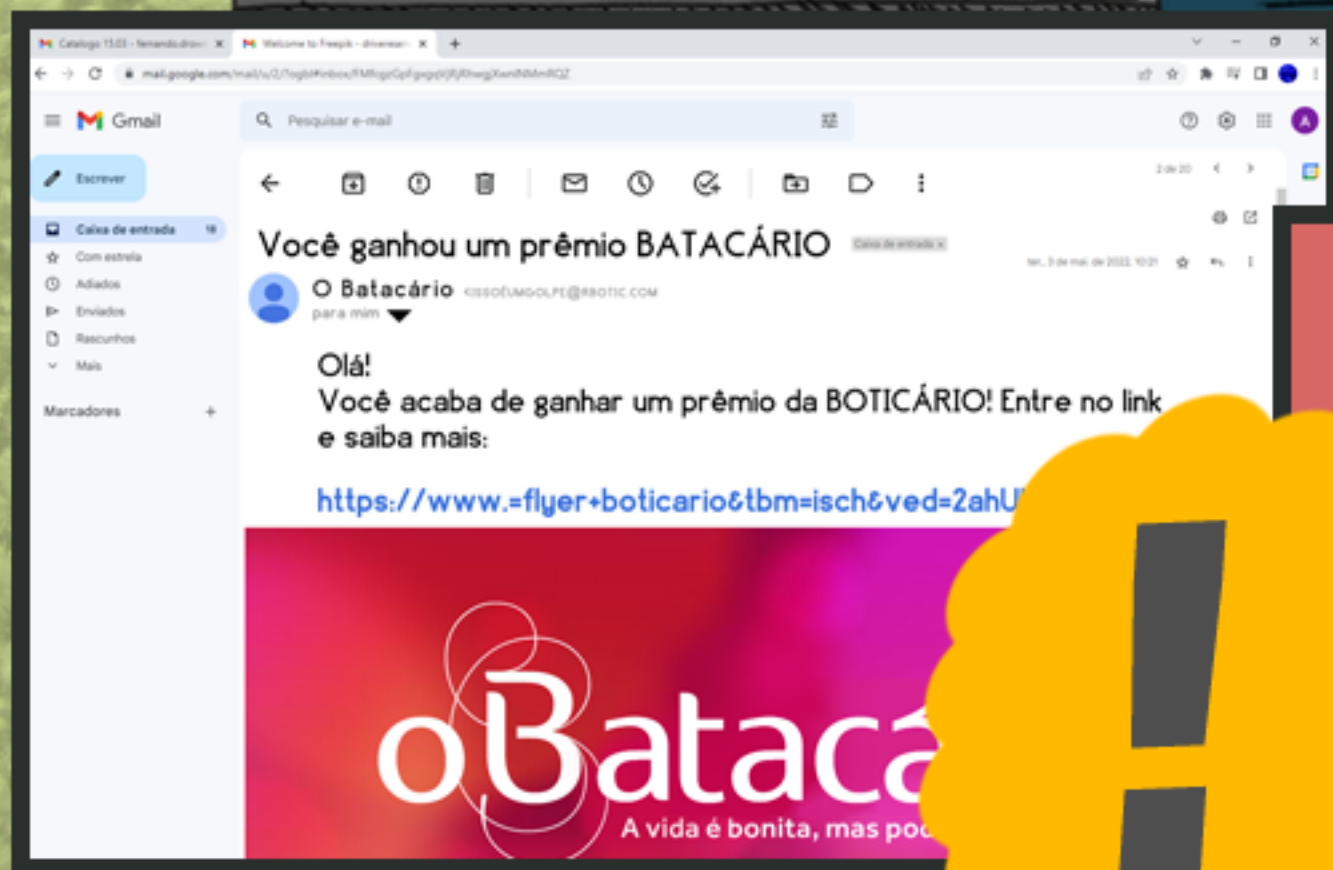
Catalogo 15.03 - fernando.drov ×
Welcome to Freepik - drivereer ×
+
mail.google.com/mail/u/2/?ogbl#inbox/FMfcgzGpFgxpzXJRjRhwgXwnlNMmRQZ

Gmail
Pesquisar e-mail

Escrever
Caixa de entrada 18
Com estrela
Adiados
Enviados
Rascunhos
Mais
Marcadores +

2 de 20

Você ganhou um prêmio BATACÁRIO Caixa de entrada ×
ter., 3 de mai. de 2022, 10:21

O Batacário KISSOÉUMGOLPE@RBOTIC.COM
para mim

Olá!
Você acaba de ganhar um prêmio da BOTICÁRIO! Entre no link e saiba mais:

https://www.=flyer+boticario&tbm=isch&ved=2ahU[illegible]

oBatacá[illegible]
A vida é bonita, mas po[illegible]

!